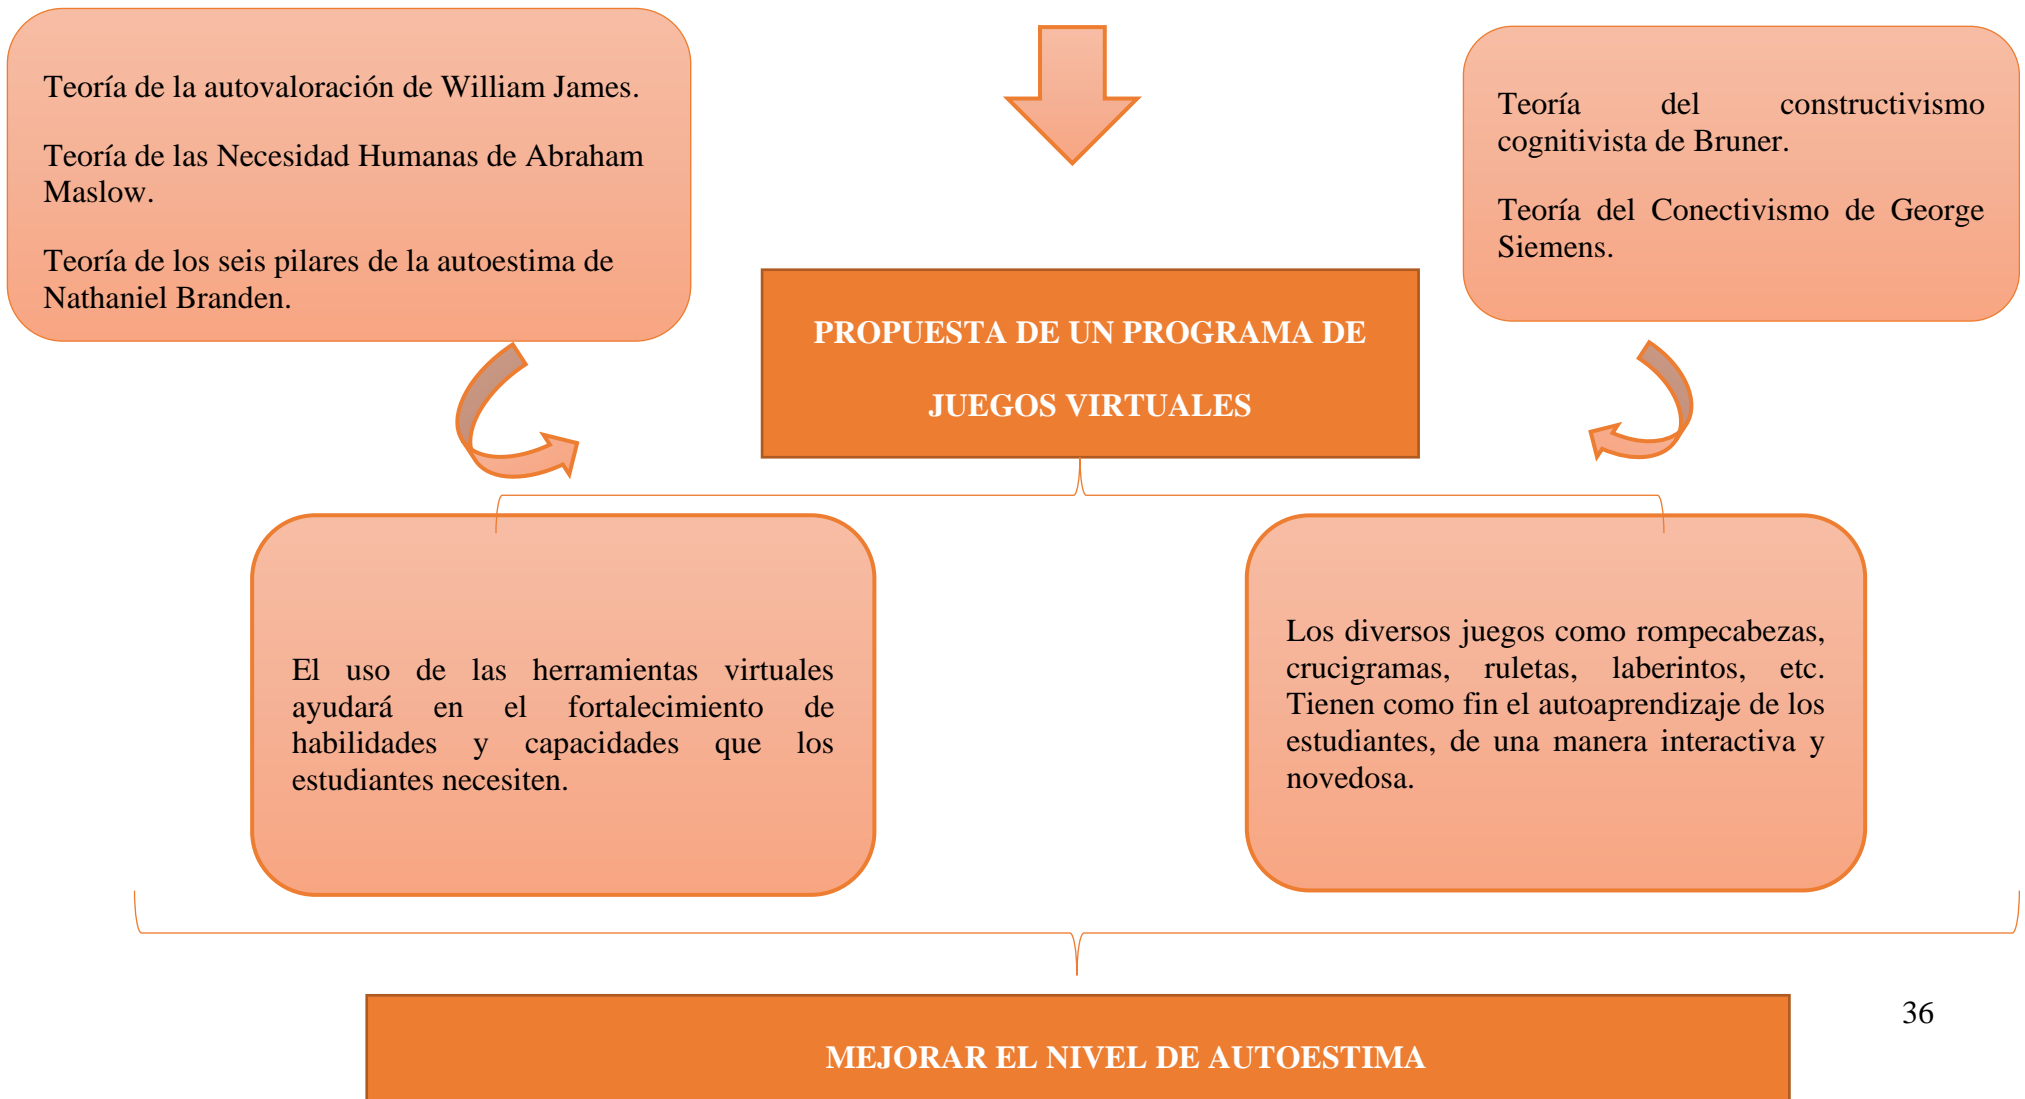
Teoría de la autovaloración de William James.

Teoría de las Necesidad Humanas de Abraham Maslow.

Teoría de los seis pilares de la autoestima de Nathaniel Branden.

Teoría del constructivismo cognitivista de Bruner.

Teoría del Conectivismo de George Siemens.

PROPUESTA DE UN PROGRAMA DE JUEGOS VIRTUALES

El uso de las herramientas virtuales ayudará en el fortalecimiento de habilidades y capacidades que los estudiantes necesiten.

Los diversos juegos como rompecabezas, crucigramas, ruletas, laberintos, etc. Tienen como fin el autoaprendizaje de los estudiantes, de una manera interactiva y novedosa.

MEJORAR EL NIVEL DE AUTOESTIMA

36